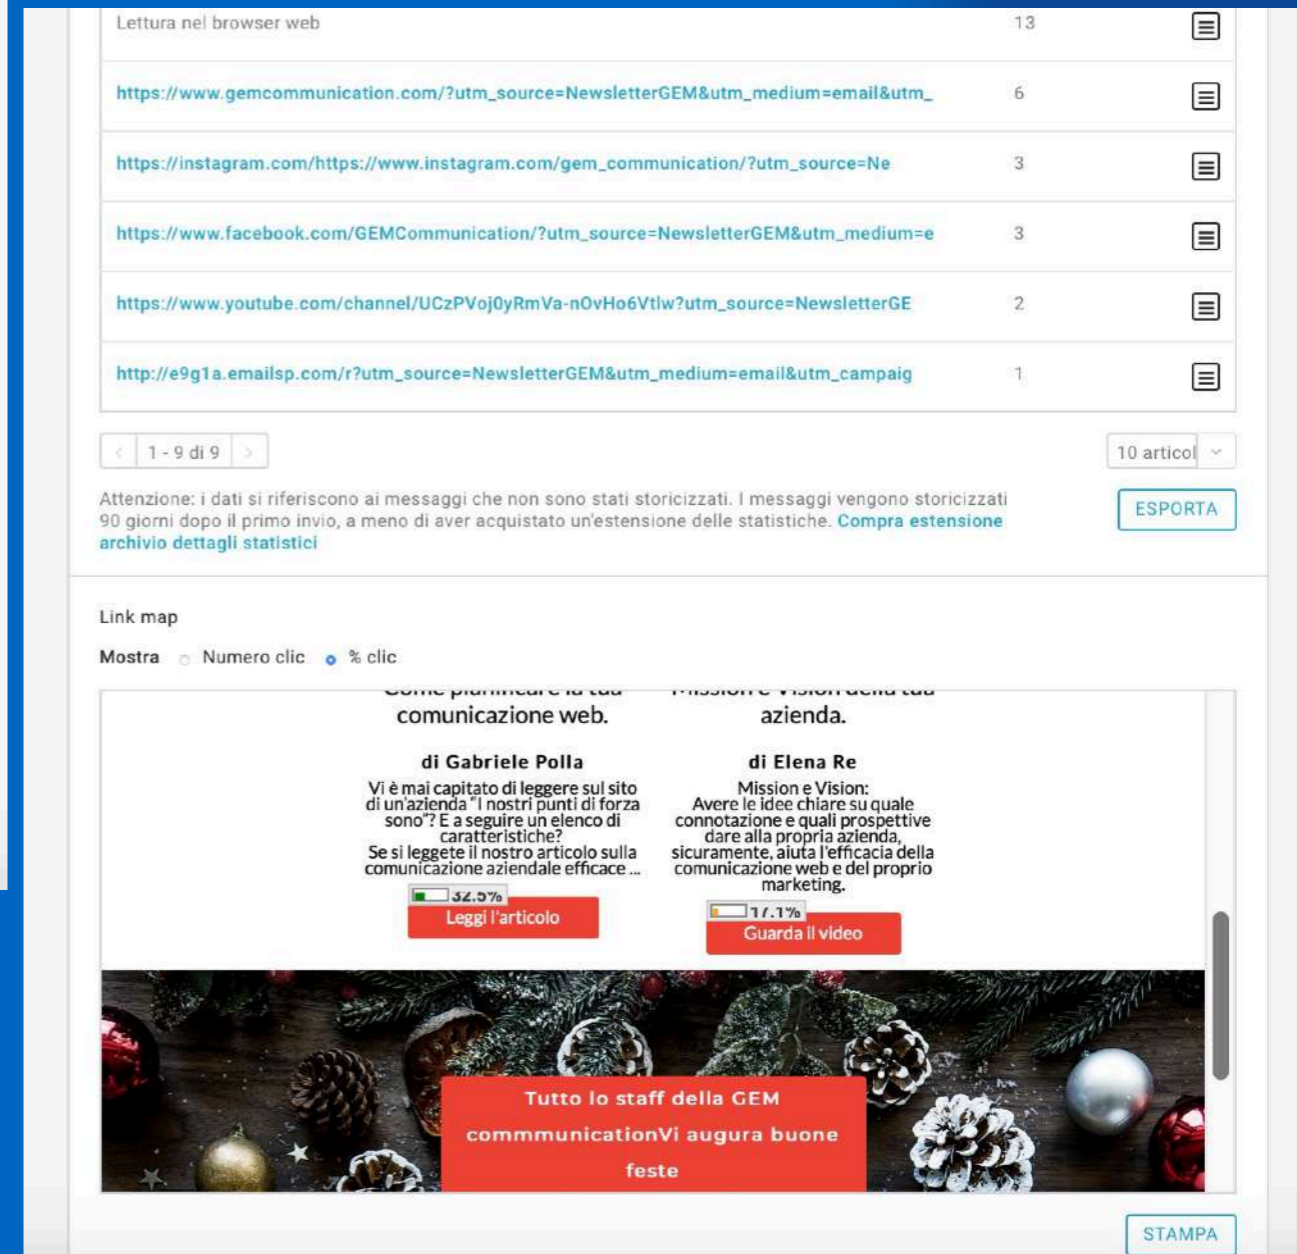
| | | |
|---|---|---|
| Lettura nel browser web | 13 | |
| https://www.gemcommunication.com/?utm_source=NewsletterGEM&utm_medium=email&utm_ | 6 | |
| https://instagram.com/https://www.instagram.com/gem_communication/?utm_source=Ne | 3 | |
| https://www.facebook.com/GEMCommunication/?utm_source=NewsletterGEM&utm_medium=e | 3 | |
| https://www.youtube.com/channel/UCzPVoj0yRmVa-nOvHo6Vtlw?utm_source=NewsletterGE | 2 | |
| http://e9g1a.emailsp.com/r?utm_source=NewsletterGEM&utm_medium=email&utm_campaig | 1 | |

< 1 - 9 di 9 >

10 articol

Attenzione: i dati si riferiscono ai messaggi che non sono stati storicizzati. I messaggi vengono storicizzati 90 giorni dopo il primo invio, a meno di aver acquistato un'estensione delle statistiche. Compra estensione archivio dettagli statistici

ESPORTA

Link map

Mostra Numero clic % clic

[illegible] comunicazione web.

di Gabriele Polla

Vi è mai capitato di leggere sul sito di un'azienda "I nostri punti di forza sono"? E a seguire un elenco di caratteristiche? Se si leggete il nostro articolo sulla comunicazione aziendale efficace ...

32.5%

Leggi l'articolo

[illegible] azienda.

di Elena Re

Mission e Vision: Avere le idee chiare su quale connotazione e quali prospettive dare alla propria azienda, sicuramente, aiuta l'efficacia della comunicazione web e del proprio marketing.

17.1%

Guarda il video

Tutto lo staff della GEM commmunicationVi augura buone feste

STAMPA